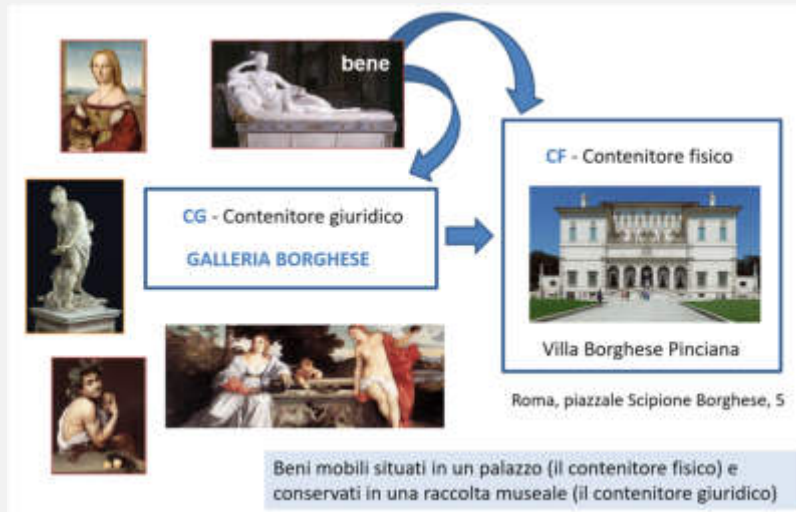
bene

CG - Contenitore giuridico

GALLERIA BORGHESE

CF - Contenitore fisico

Villa Borghese Pinciana

Roma, piazzale Scipione Borghese, 5

Beni mobili situati in un palazzo (il contenitore fisico) e conservati in una raccolta museale (il contenitore giuridico)